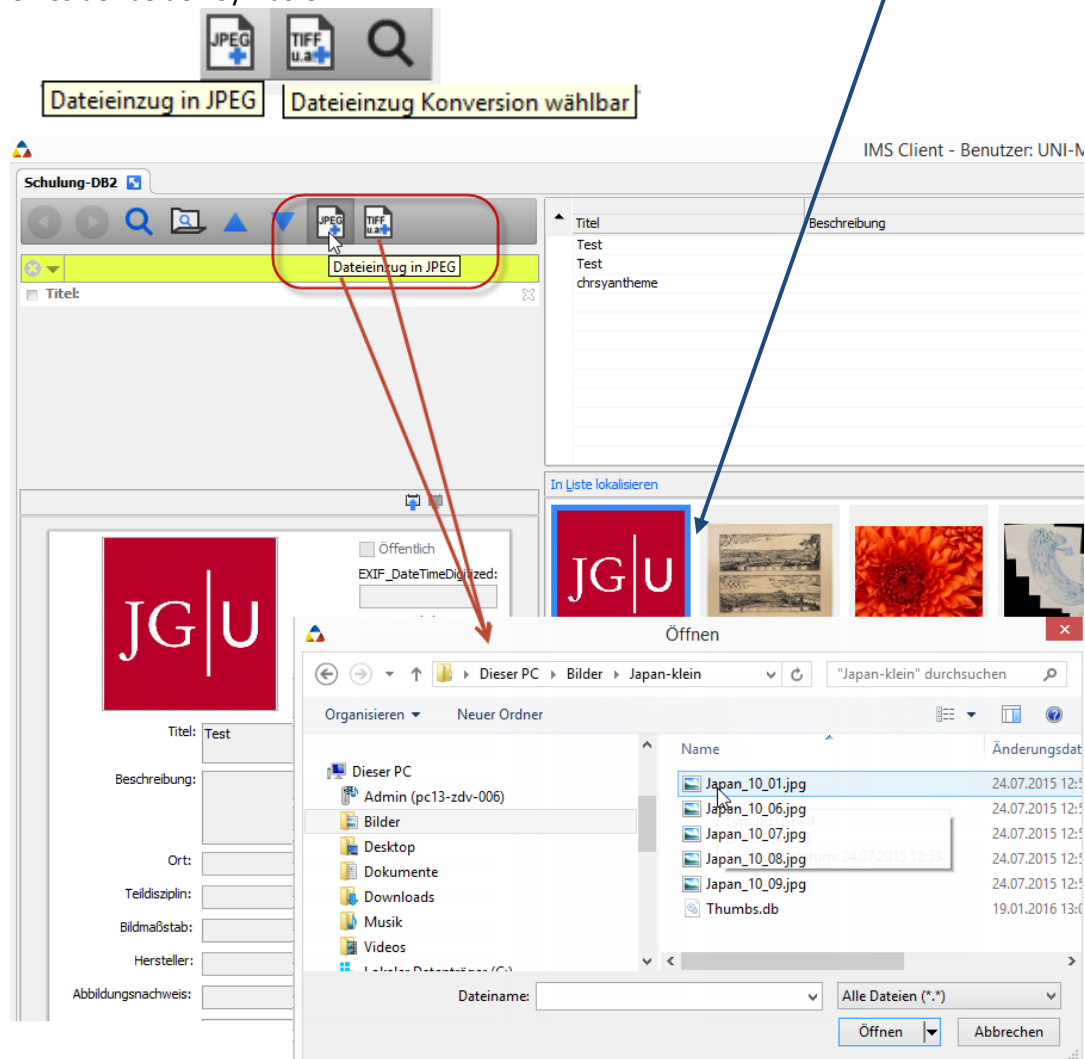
JPEG TIFF u.a.

Dateieinzug in JPEG Dateieinzug Konversion wählbar

IMS Client - Benutzer: UNI-M

Schulung-DB2

JPEG TIFF u.a.

Dateieinzug in JPEG

Titel:

| Titel | Beschreibung |
|---|---|
| Test | |
| Test | |
| chrsyantheme | |

In Liste lokalisieren

JG|U

Öffentlich

EXIF_DateTimeDigitized:

Titel: Test

Beschreibung:

Ort:

Teildisziplin:

Bildmaßstab:

Hersteller:

Abbildungsnachweis:

Öffnen

Dieser PC > Bilder > Japan-klein

"Japan-klein" durchsuchen

Organisieren ▾ Neuer Ordner

Dieser PC
Admin (pc13-zdv-006)
Bilder
Desktop
Dokumente
Downloads
Musik
Videos

| Name | Änderungsdat |
|---|---|
| Japan_10_01.jpg | 24.07.2015 12:5 |
| Japan_10_06.jpg | 24.07.2015 12:5 |
| Japan_10_07.jpg | 24.07.2015 12:5 |
| Japan_10_08.jpg | 24.07.2015 12:5 |
| Japan_10_09.jpg | 24.07.2015 12:5 |
| Thumbs.db | 19.01.2016 13:0 |

Dateiname:

Alle Dateien (*.*)

Öffnen Abbrechen